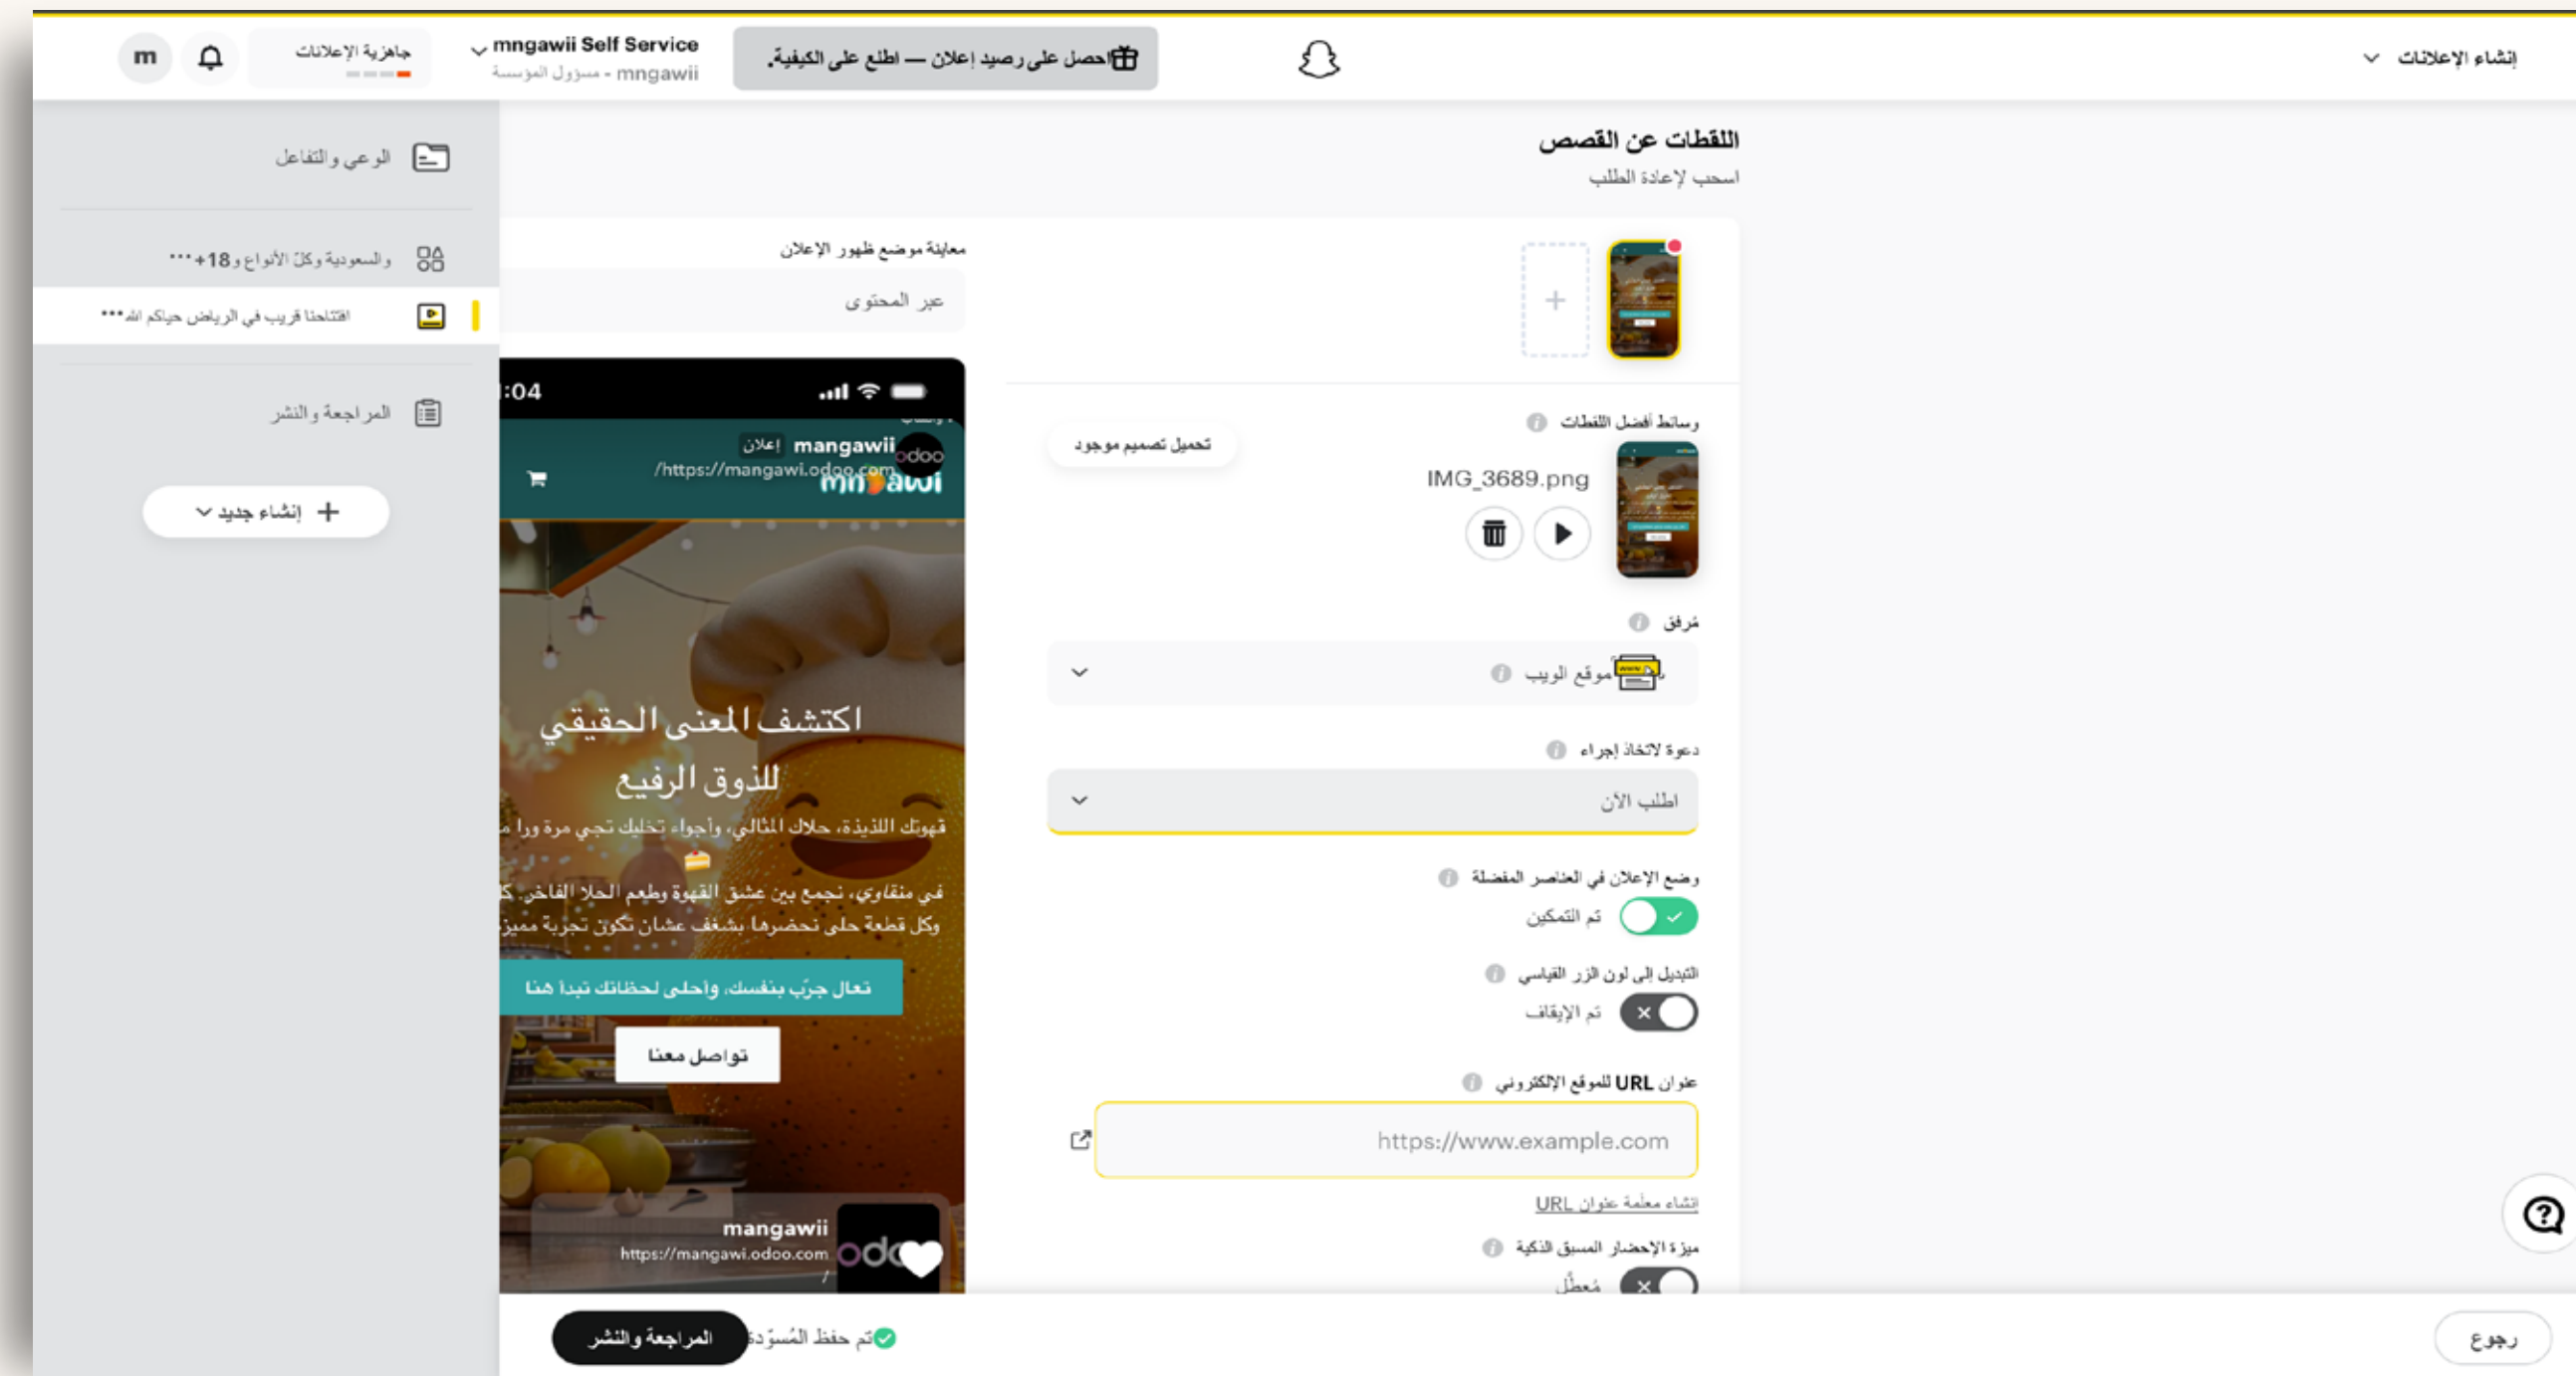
إنشاء الإعلانات

احصل على رصيد إعلان — اطلع على الكيفية.

mngawii Self Service
mngawii - مسؤول المؤسسة

جاهزية الإعلانات

m

الوعي والتفاعل

والسعودية وكل الأنواع و18+•••

افتتاحنا قريب في الرياض حياكم الله•••

المراجعة والنشر

إنشاء جديد

اللقطات عن القصص
اسحب لإعادة الطلب

معاينة موضع ظهور الإعلان

عبر المحتوى

وسائط أفضل اللقطات

تحميل تصميم موجود

IMG_3689.png

مرفق

موقع الويب

دعوة لاتخاذ إجراء

اطلب الآن

وضع الإعلان في العناصر المفضلة

تم التمكين

التبديل إلى لون الزر القياسي

تم الإيقاف

عنوان URL للموقع الإلكتروني

https://www.example.com

إنشاء معلمة عنوان URL

ميزة الإحضار المسبق الذكية

مُعطَّل

:04

mangawii إعلان
https://mangawii.odoo.com/

اكتشف المعنى الحقيقي للذوق الرفيع

قهوتك اللذيذة، حلاك المثالي، وأجواء تخليك تجي مرة وورا

في منقاوي، نجمع بين عشق القهوة وطعم الحلا الفاخر. كل
وكل قطعة حلى نحضرها بشغف عشان تكون تجربة مميزة

تعال جرّب بنفسك، واحلى لحظاتك تبدا هنا

تواصل معنا

mangawii
https://mangawii.odoo.com

رجوع

تم حفظ المُسوّدة

المراجعة والنشر